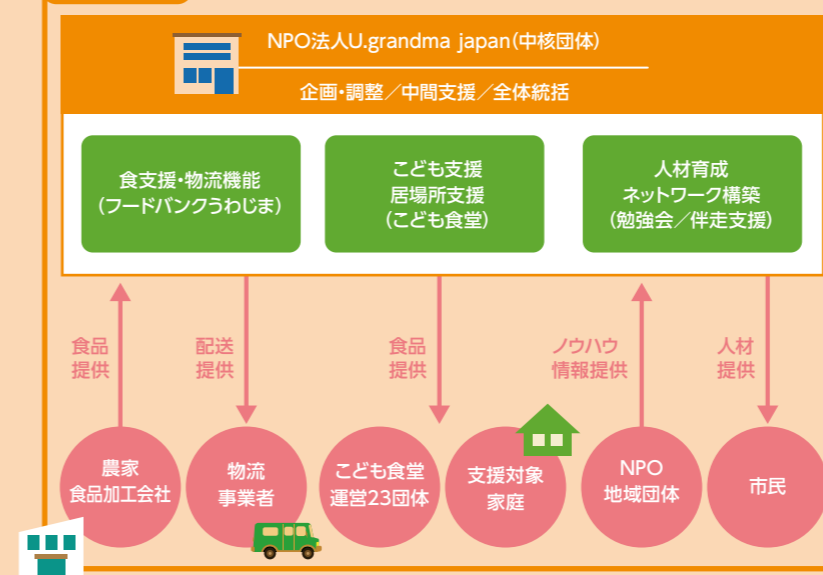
NPO法人U.grandma japan(中核団体)

企画・調整／中間支援／全体統括

食支援・物流機能
(フードバンクうわじま)

こども支援
居場所支援
(こども食堂)

人材育成
ネットワーク構築
(勉強会／伴走支援)

食品
提供

配送
提供

食品
提供

ノウハウ
情報提供

人材
提供

農家
食品加工会社

物流
事業者

こども食堂
運営23団体

支援対象
家庭

NPO
地域団体

市民